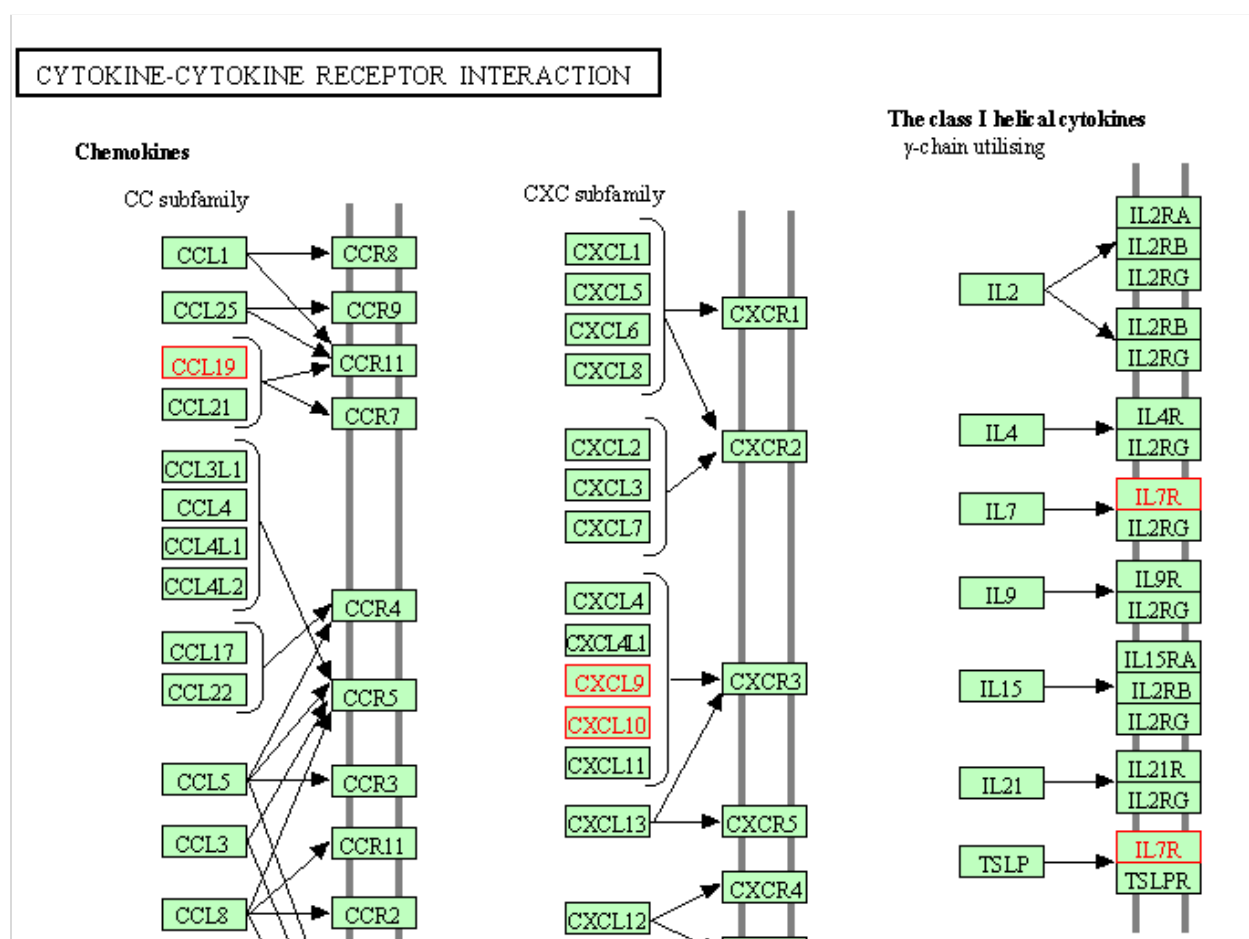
CYTOKINE-CYTOKINE RECEPTOR INTERACTION

Chemokines

CC subfamily

CCL1
CCL25
CCL19
CCL21
CCL3L1
CCL4
CCL4L1
CCL4L2
CCL17
CCL22
CCL5
CCL3
CCL8

CCR8
CCR9
CCR11
CCR7
CCR4
CCR5
CCR3
CCR11
CCR2

CXC subfamily

CXCL1
CXCL5
CXCL6
CXCL8
CXCL2
CXCL3
CXCL7
CXCL4
CXCL4L1
CXCL9
CXCL10
CXCL11
CXCL13
CXCL12

CXCR1
CXCR2
CXCR3
CXCR5
CXCR4

The class I helical cytokines
γ-chain utilising

IL2
IL4
IL7
IL9
IL15
IL21
TSLP

IL2RA
IL2RB
IL2RG
IL2RB
IL2RG
IL4R
IL2RG
IL7R
IL2RG
IL9R
IL2RG
IL15RA
IL2RB
IL2RG
IL21R
IL2RG
IL7R
TSLPR